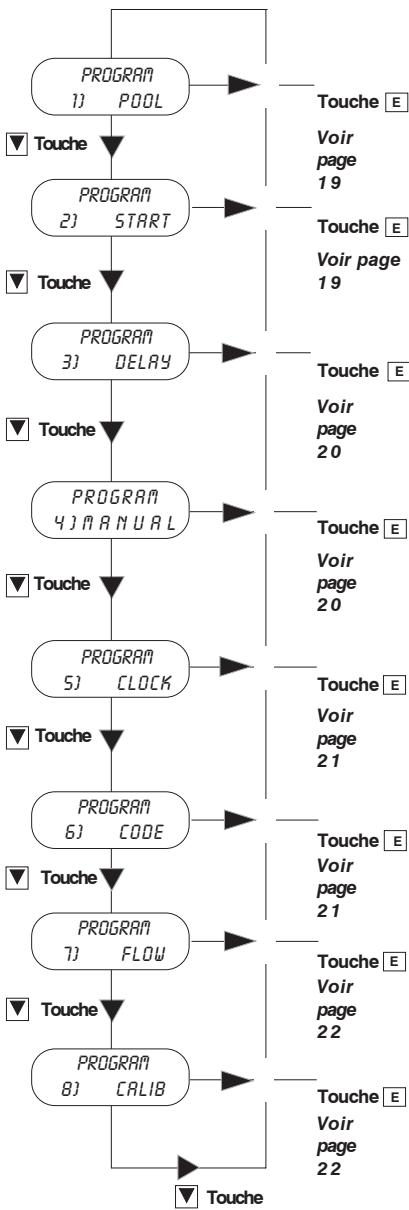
PROGRAM
1) POOL

Touche E

Voir page 19

▼ Touche

PROGRAM
2) START

Touche E

Voir page 19

▼ Touche

PROGRAM
3) DELAY

Touche E

Voir page 20

▼ Touche

PROGRAM
4) MANUAL

Touche E

Voir page 20

▼ Touche

PROGRAM
5) CLOCK

Touche E

Voir page 21

▼ Touche

PROGRAM
6) CODE

Touche E

Voir page 21

▼ Touche

PROGRAM
7) FLOW

Touche E

Voir page 22

▼ Touche

PROGRAM
8) CALIB

Touche E

Voir page 22

▼ Touche